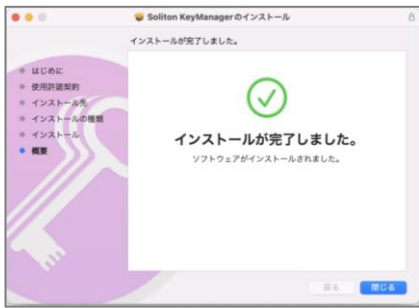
Soliton KeyManagerのインストール

インストールが完了しました。

はじめに
使用許諾契約
インストール先
インストールの種類
インストール
概要

インストールが完了しました。
ソフトウェアがインストールされました。

戻る
閉じる